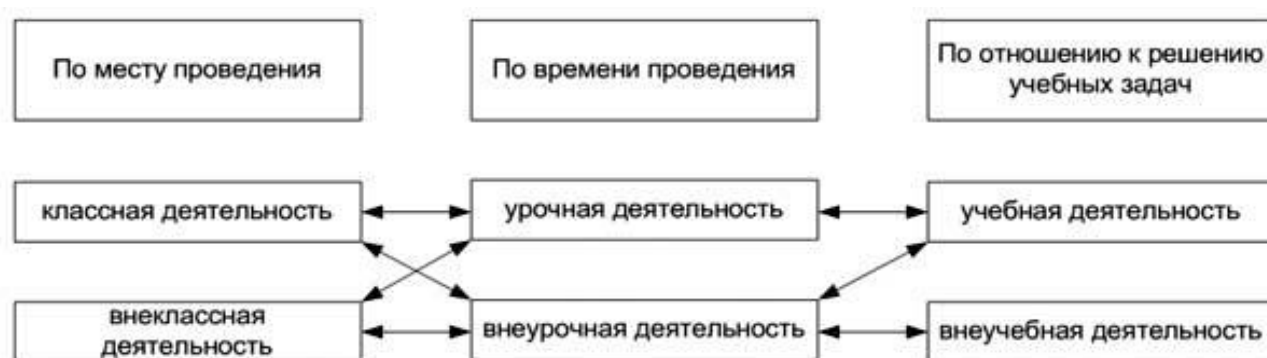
По месту проведения

По времени проведения

По отношению к решению учебных задач

классная деятельность

урочная деятельность

учебная деятельность

внеклассная деятельность

внеурочная деятельность

внеучебная деятельность